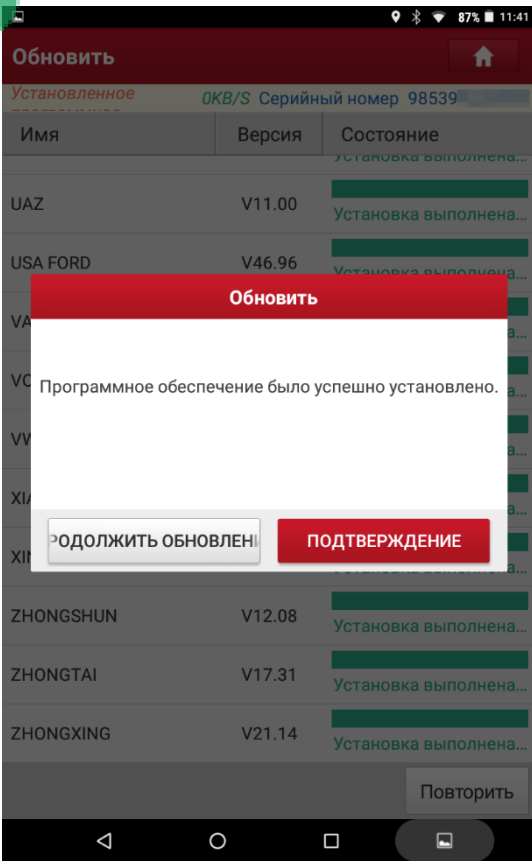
87% 11:41

Обновить

Установленное

0KB/S Серийный номер 98539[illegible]

| Имя | Версия | Состояние |
|---|---|---|
| | | Установка выполнена... |
| UAZ | V11.00 | Установка выполнена... |
| USA FORD | V46.96 | Установка выполнена... |
| VA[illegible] | | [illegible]а... |
| VC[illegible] | | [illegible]а... |
| VV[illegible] | | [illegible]а... |
| XIA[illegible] | | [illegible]а... |
| XIN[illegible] | | Установка выполнена... |
| ZHONGSHUN | V12.08 | Установка выполнена... |
| ZHONGTAI | V17.31 | Установка выполнена... |
| ZHONGXING | V21.14 | Установка выполнена... |

Обновить

Программное обеспечение было успешно установлено.

РОДОЛЖИТЬ ОБНОВЛЕН

ПОДТВЕРЖДЕНИЕ

Повторить